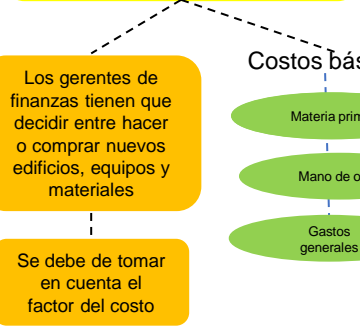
Los gerentes de finanzas tienen que decidir entre hacer o comprar nuevos edificios, equipos y materiales

Se debe de tomar en cuenta el factor del costo

Costos bás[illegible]

Materia prim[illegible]

Mano de o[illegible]

Gastos generales